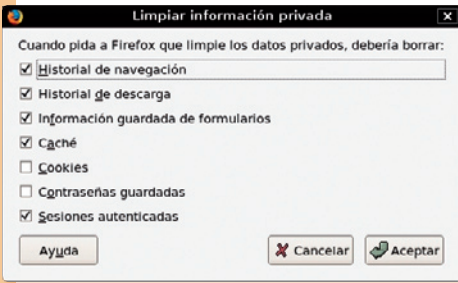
Limpiar información privada

Cuando pida a Firefox que limpie los datos privados, debería borrar:

☑ Historial de navegación
☑ Historial de descarga
☑ Información guardada de formularios
☑ Caché
☐ Cookies
☐ Contraseñas guardadas
☑ Sesiones autenticadas

Ayuda

Cancelar

Aceptar